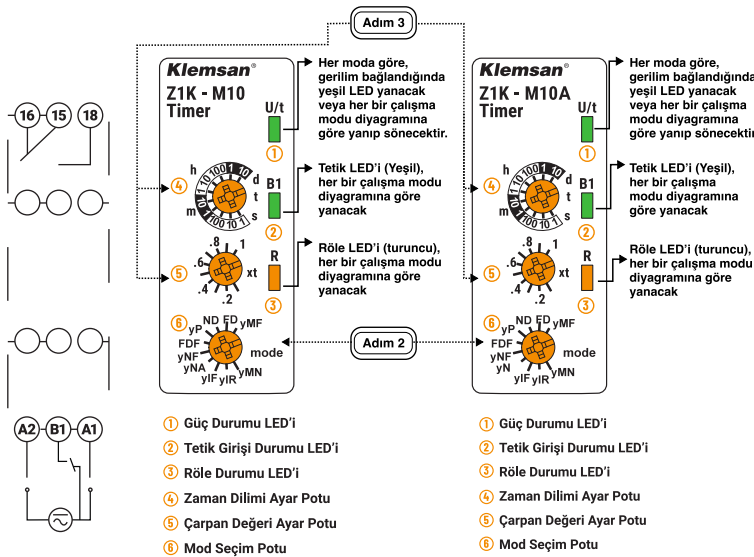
Adım 3

16 15 18

Klemsan®
Z1K - M10
Timer

U/t
①

h
d
t
s
m
④
B1
②

.8 1
.6
xt
.4
.2
⑤
R
③

⑥ ND FD
yP yMF
FDF
yNF mode
yNA
yIF yIR yMN

Her moda göre, gerilim bağlandığında yeşil LED yanacak veya her bir çalışma modu diyagramına göre yanıp sönecektir.

Tetik LED'i (Yeşil), her bir çalışma modu diyagramına göre yanacak

Röle LED'i (turuncu), her bir çalışma modu diyagramına göre yanacak

Adım 2

Klemsan®
Z1K - M10A
Timer

U/t
①

h
d
t
s
m
④
B1
②

.8 1
.6
xt
.4
.2
⑤
R
③

⑥ ND FD
yP yMF
FDF
yNF mode
yN
yIF yIR yMN

Her moda göre, gerilim bağlandığında yeşil LED yanacak veya her bir çalışma modu diyagramına göre yanıp sönecektir.

Tetik LED'i (Yeşil), her bir çalışma modu diyagramına göre yanacak

Röle LED'i (turuncu), her bir çalışma modu diyagramına göre yanacak

A2 B1 A1

① Güç Durumu LED'i
② Tetik Girişi Durumu LED'i
③ Röle Durumu LED'i
④ Zaman Dilimi Ayar Potu
⑤ Çarpan Değeri Ayar Potu
⑥ Mod Seçim Potu

① Güç Durumu LED'i
② Tetik Girişi Durumu LED'i
③ Röle Durumu LED'i
④ Zaman Dilimi Ayar Potu
⑤ Çarpan Değeri Ayar Potu
⑥ Mod Seçim Potu